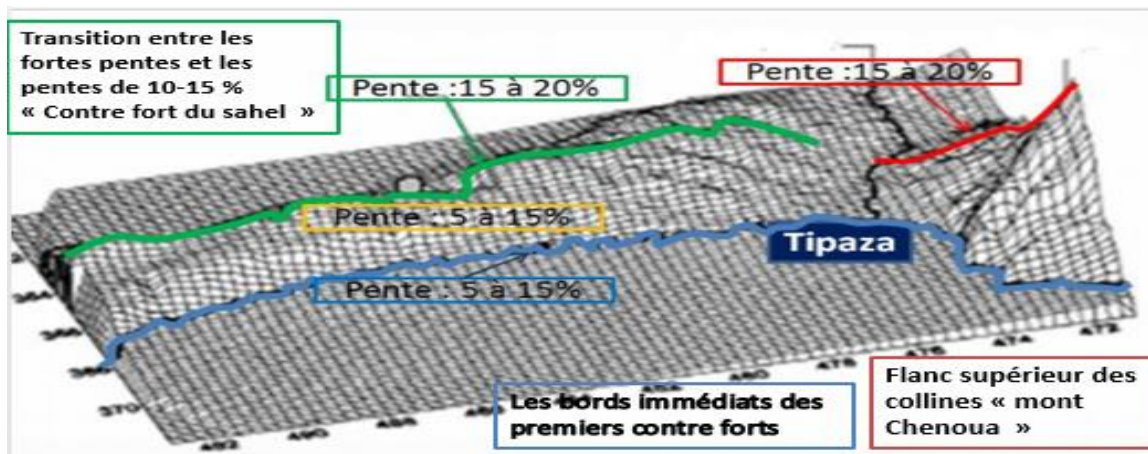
Transition entre les fortes pentes et les pentes de 10-15 % « Contre fort du sahel »

Pente :15 à 20%

Pente :15 à 20%

Pente : 5 à 15%

Tipaza

Pente : 5 à 15%

Les bords immédiats des premiers contre forts

Flanc supérieur des collines « mont Chenoua »